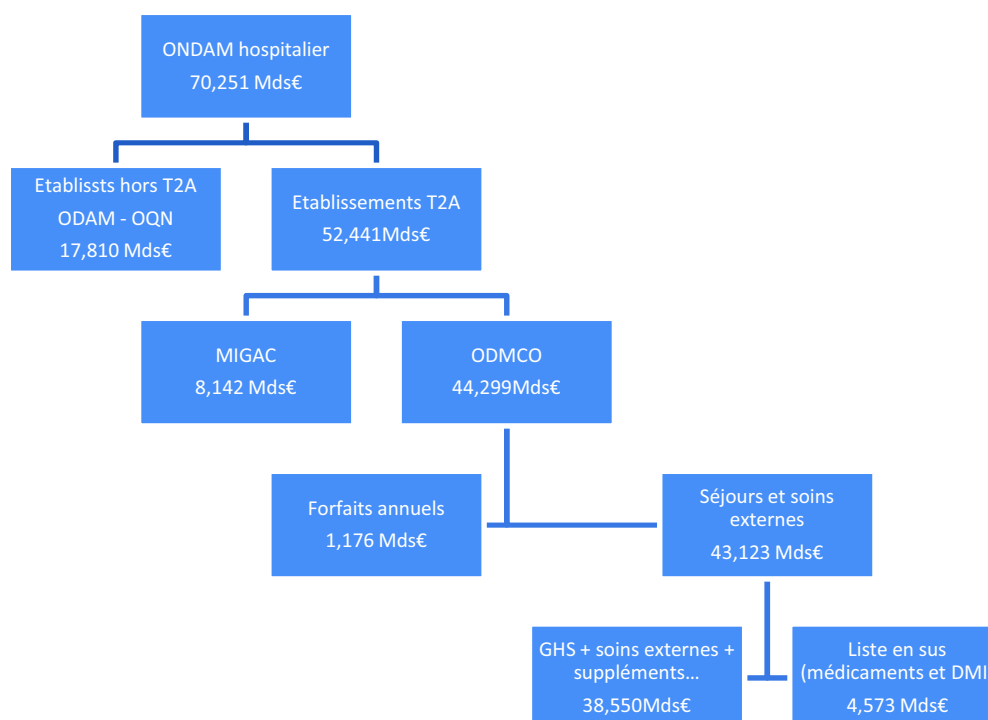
ONDAM hospitalier
70,251 Mds€

Etablissts hors T2A
ODAM - OQN
17,810 Mds€

Etablissements T2A
52,441Mds€

MIGAC
8,142 Mds€

ODMCO
44,299Mds€

Forfaits annuels
1,176 Mds€

Séjours et soins externes
43,123 Mds€

GHS + soins externes + suppléments…
38,550Mds€

Liste en sus (médicaments et DMI
4,573 Mds€